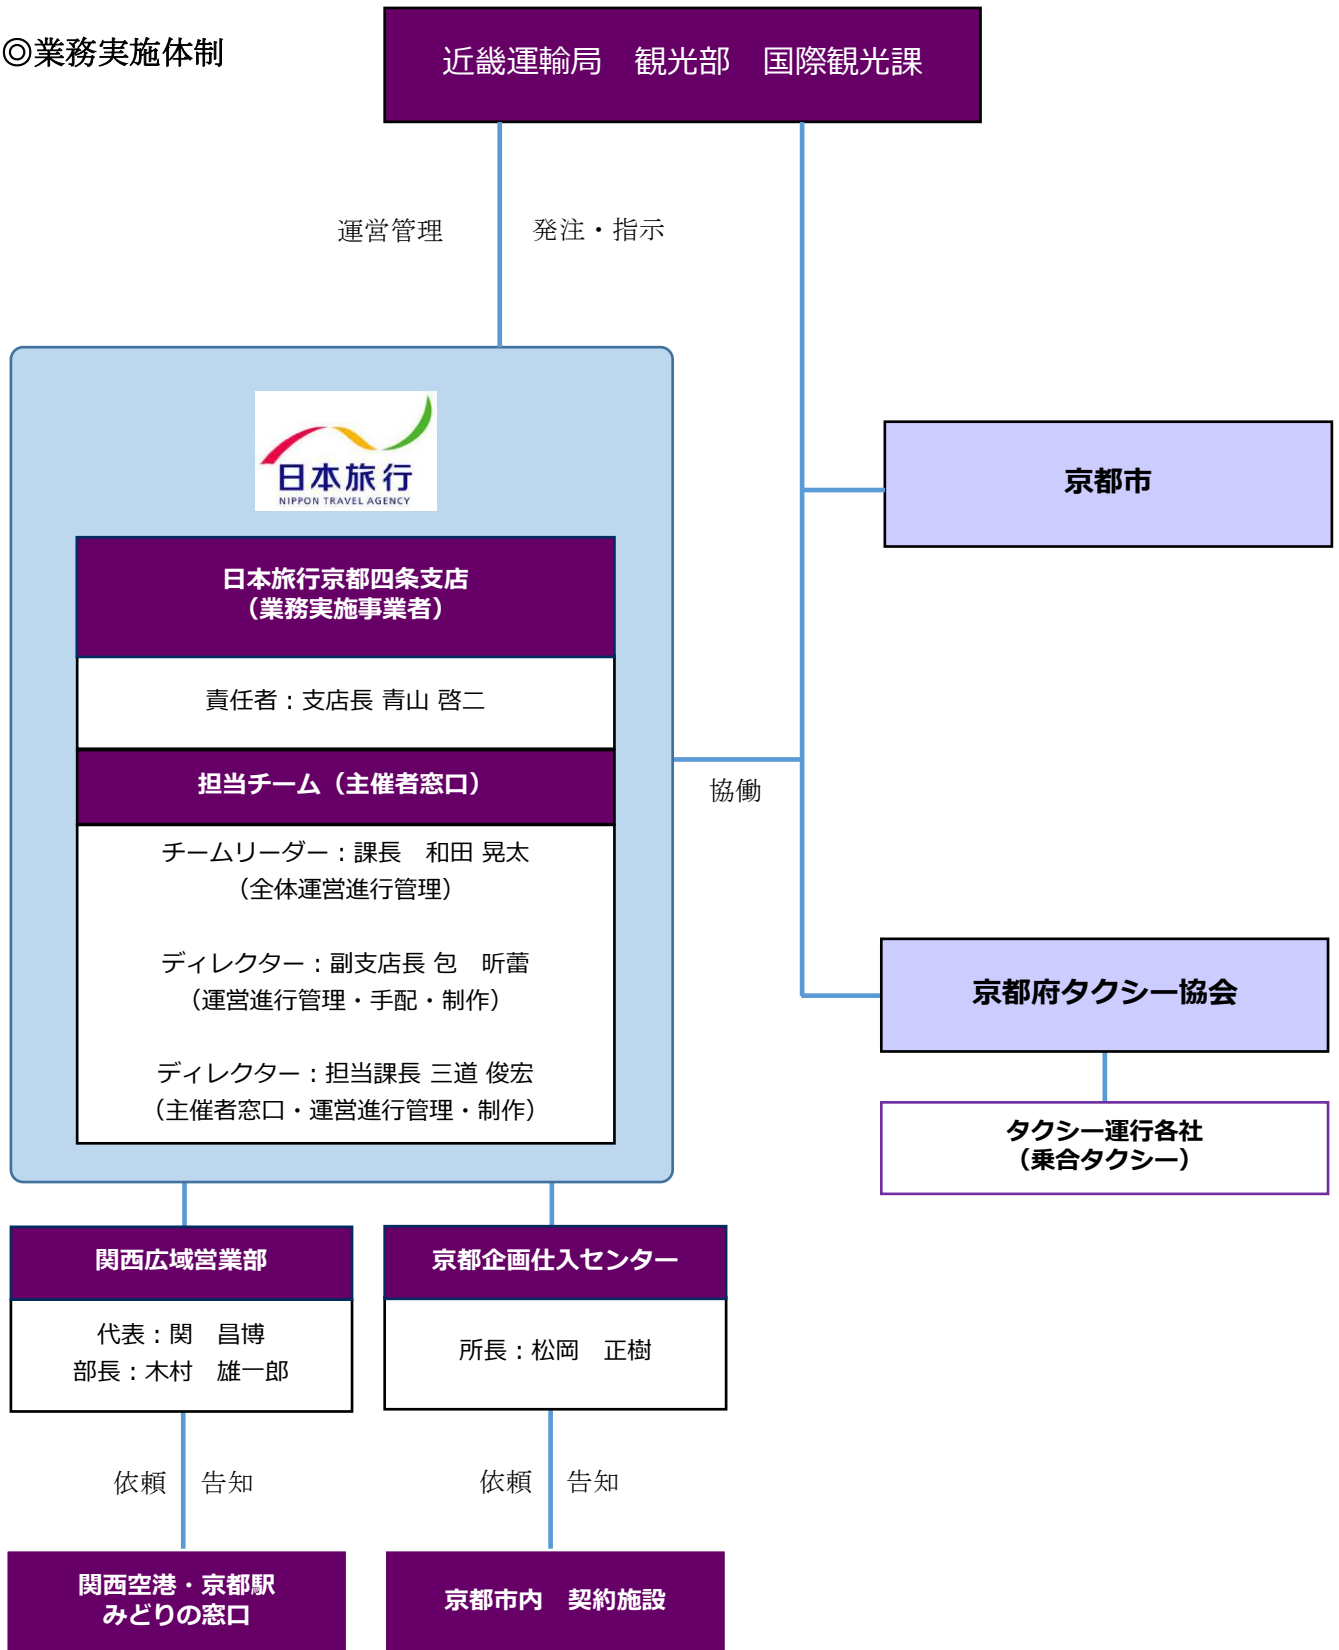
◎業務実施体制

近畿運輸局　観光部　国際観光課

運営管理

発注・指示

日本旅行
NIPPON TRAVEL AGENCY

日本旅行京都四条支店
（業務実施事業者）

責任者：支店長 青山 啓二

担当チーム（主催者窓口）

チームリーダー：課長　和田 晃太
（全体運営進行管理）

ディレクター：副支店長 包　昕蕾
（運営進行管理・手配・制作）

ディレクター：担当課長 三道 俊宏
（主催者窓口・運営進行管理・制作）

京都市

協働

京都府タクシー協会

タクシー運行各社
（乗合タクシー）

関西広域営業部

代表：関　昌博
部長：木村　雄一郎

京都企画仕入センター

所長：松岡　正樹

依頼

告知

依頼

告知

関西空港・京都駅
みどりの窓口

京都市内　契約施設